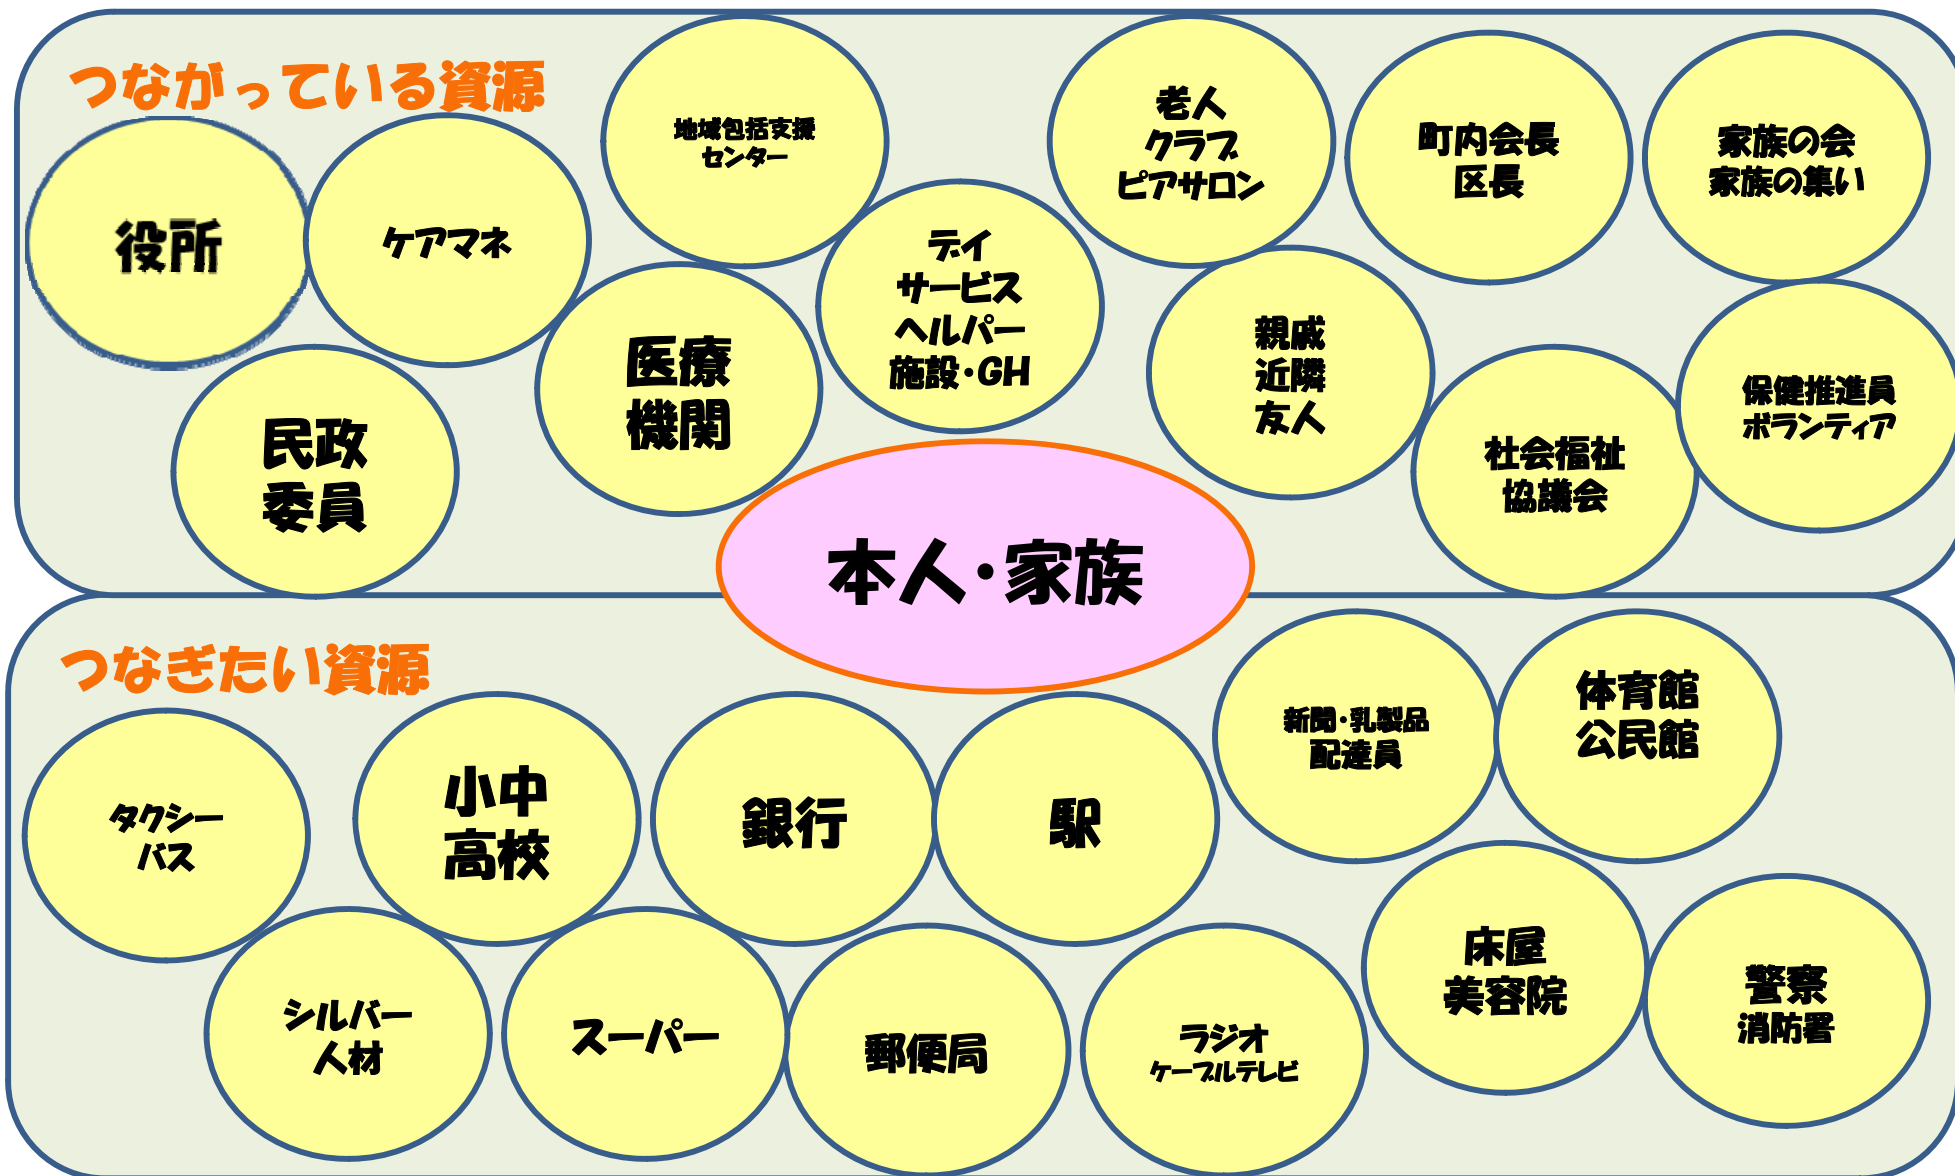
つながっている資源

地域包括支援センター

老人クラブ
ピアサロン

町内会長
区長

家族の会
家族の集い

役所

ケアマネ

デイサービス
ヘルパー
施設・GH

医療機関

親戚
近隣
友人

保健推進員
ボランティア

民政委員

社会福祉協議会

本人・家族

つなぎたい資源

新聞・乳製品配達員

体育館
公民館

タクシー
バス

小中高校

銀行

駅

床屋
美容院

警察
消防署

シルバー人材

スーパー

郵便局

ラジオ
ケーブルテレビ